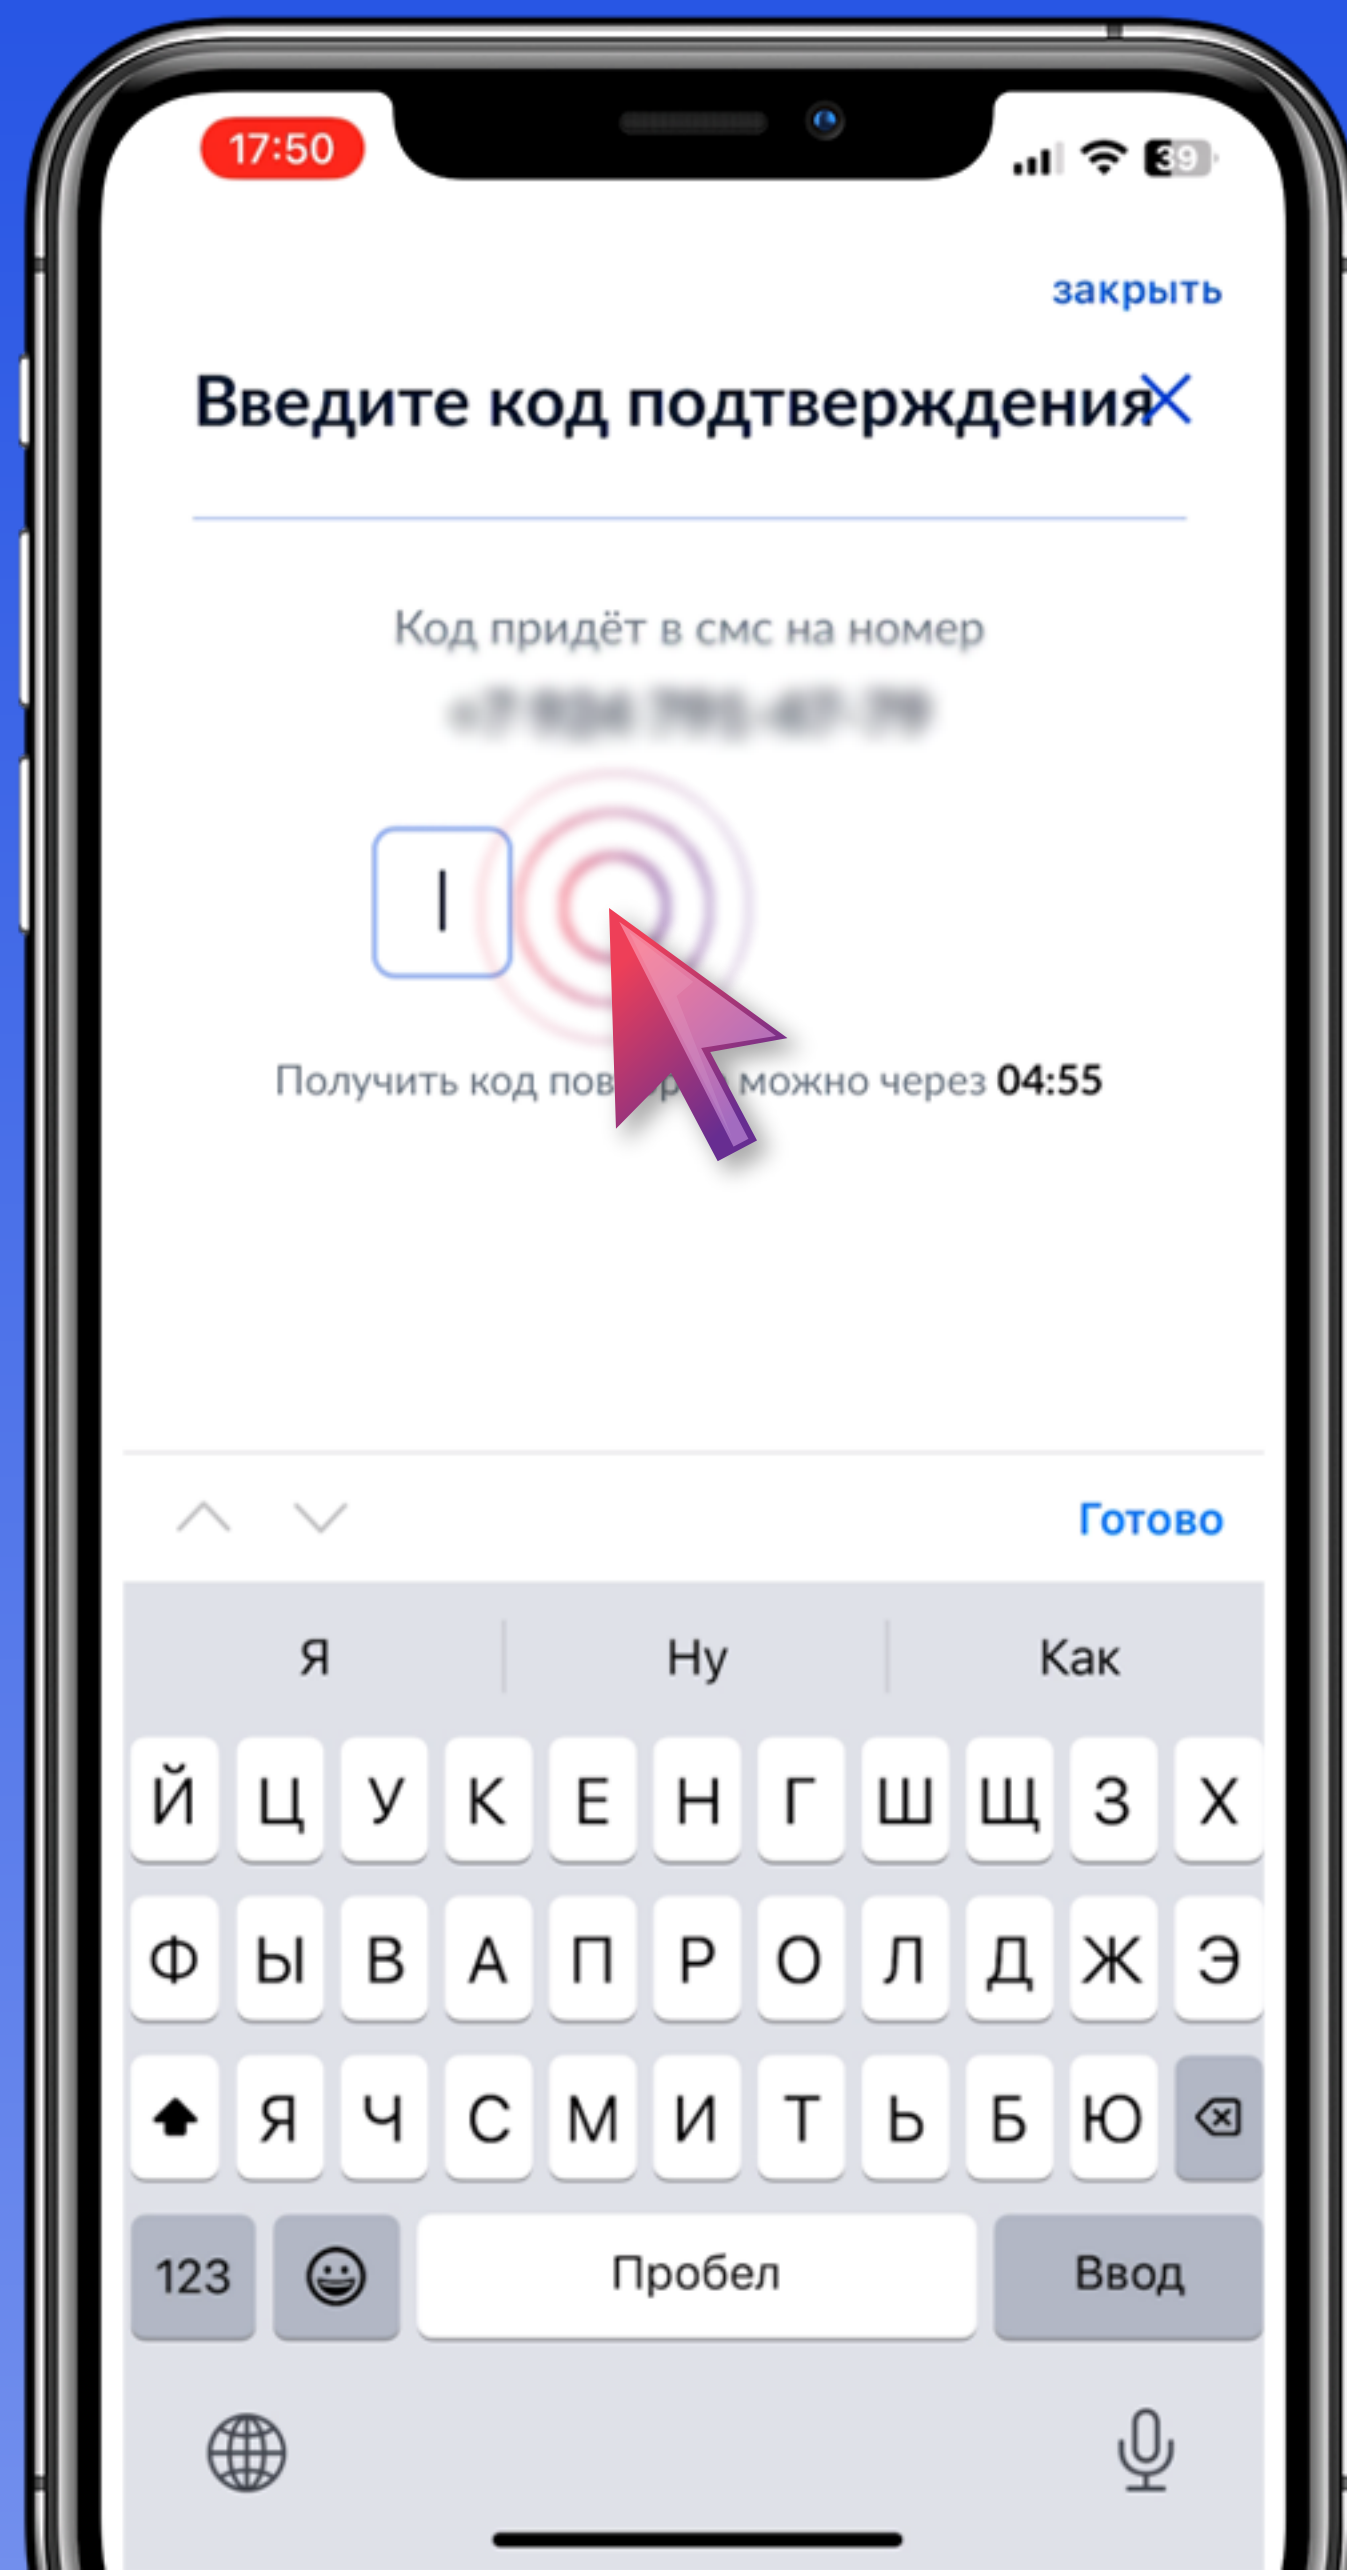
17:50

39

закрыть

Введите код подтверждения

Код придёт в смс на номер

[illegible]

Получить код пов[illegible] можно через 04:55

Готово

Я | Ну | Как

Й Ц У К Е Н Г Ш Щ З Х

Ф Ы В А П Р О Л Д Ж Э

Я Ч С М И Т Ь Б Ю

123 Пробел Ввод